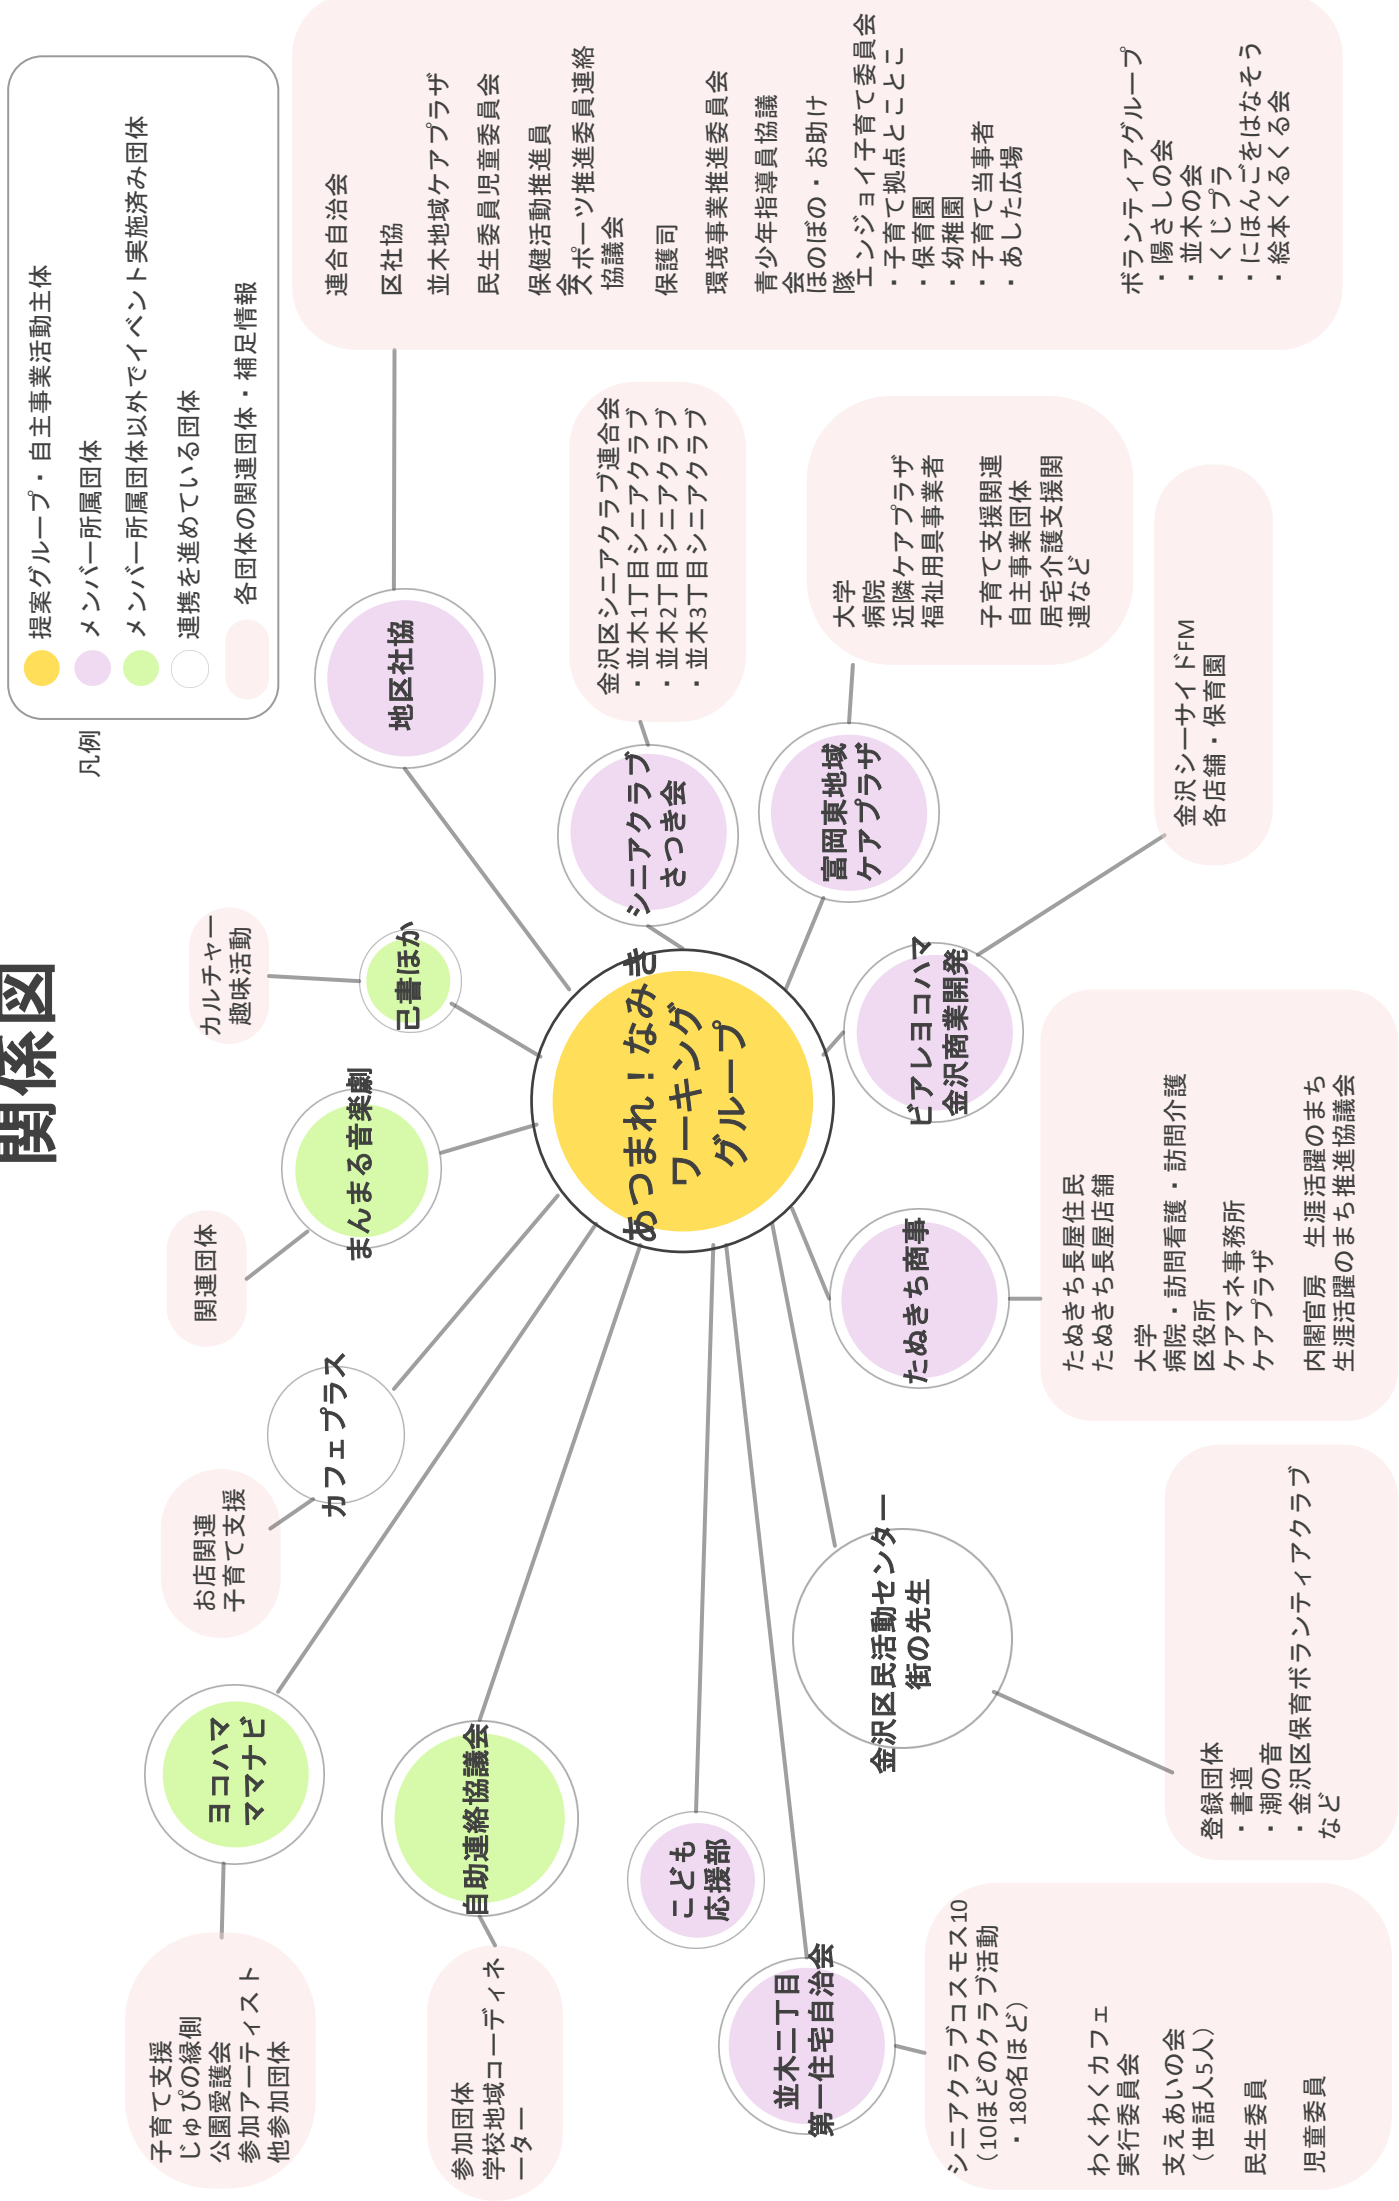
関係図

凡例
提案グループ・自主事業活動主体
メンバー所属団体
メンバー所属団体以外でイベント実施済み団体
連携を進めている団体
各団体の関連団体・補足情報

連合自治会
区社協
並木地域ケアプラザ
民生委員児童委員会
保健活動推進員
スポーツ推進委員連絡協議会
保護司
環境事業推進委員会
青少年指導員協議会
ほのぼの・お助け隊
エンジョイ子育て委員会
・子育て拠点とことこ
・保育園
・幼稚園
・子育て当事者
・あした広場
ボランティアグループ
・陽さしの会
・並木の会
・くじプラ
・にほんごをはなそう
・絵本くるくる会

地区社協

金沢区シニアクラブ連合会
・並木1丁目シニアクラブ
・並木2丁目シニアクラブ
・並木3丁目シニアクラブ

シニアクラブ さつき会

大学
病院
近隣ケアプラザ
福祉用具事業者
子育て支援関連
自主事業団体
居宅介護支援関連など

富岡東地域ケアプラザ

金沢シーサイドFM
各店舗・保育園

ピアレヨコハマ 金沢商業開発

カルチャー 趣味活動

己書ほか

あつまれ！なみき ワーキンググループ

まんまる音楽劇

関連団体

たぬきち商事

たぬきち長屋住民
たぬきち長屋店舗
大学
病院・訪問看護・訪問介護
区役所
ケアマネ事務所
ケアプラザ
内閣官房 生涯活躍のまち
生涯活躍のまち推進協議会

カフェプラス

お店関連
子育て支援

金沢区民活動センター 街の先生

登録団体
・書道
・潮の音
・金沢区保育ボランティアクラブ
など

ヨコハマ ママナビ

自助連絡協議会

こども応援部

子育て支援
じゅびの縁側
公園愛護会
参加アーティスト
他参加団体

参加団体
学校地域コーディネーター

並木二丁目 第一住宅自治会

シニアクラブコスモス10
（10ほどのクラブ活動
・180名ほど）
わくわくカフェ
実行委員会
支えあいの会
（世話人5人）
民生委員
児童委員